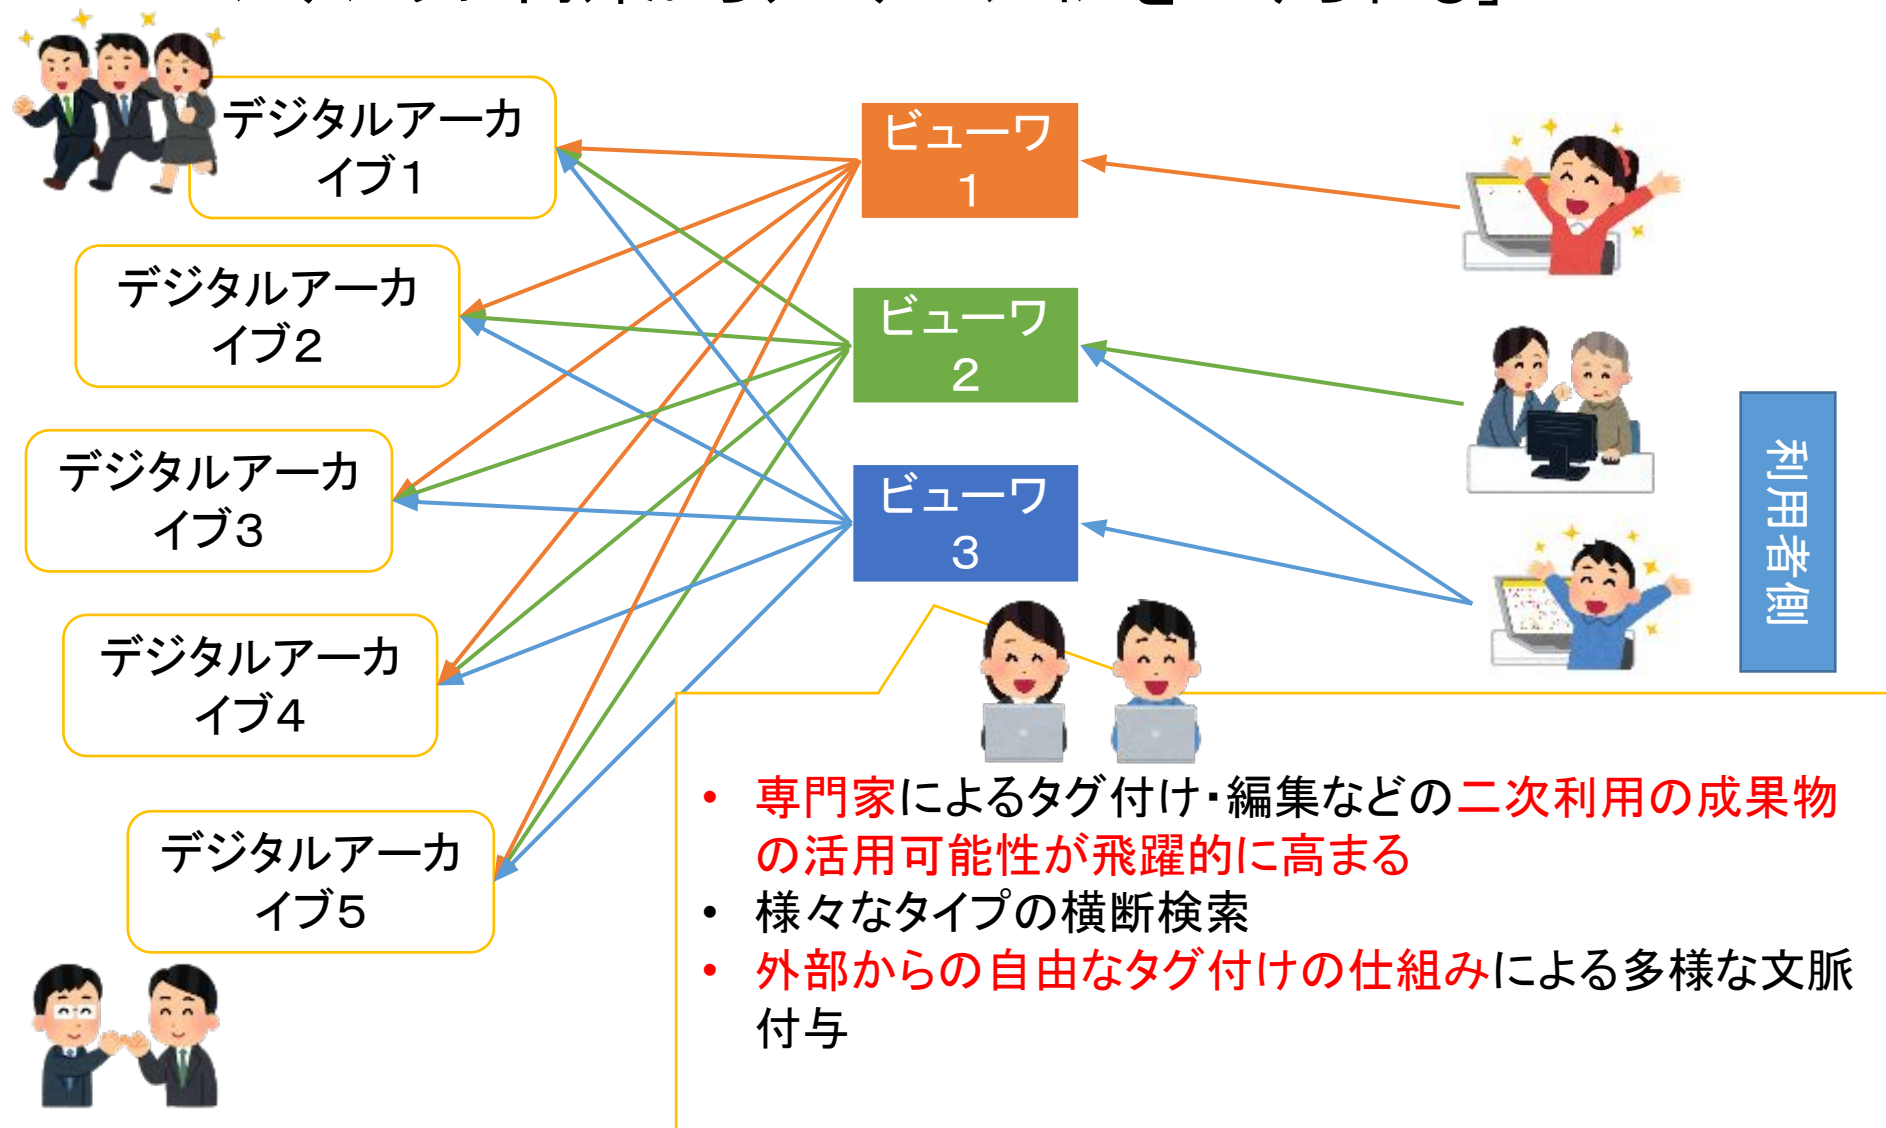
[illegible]

デジタルアーカイブ1

デジタルアーカイブ2

デジタルアーカイブ3

デジタルアーカイブ4

デジタルアーカイブ5

ビューワ1

ビューワ2

ビューワ3

利用者側

• 専門家によるタグ付け・編集などの二次利用の成果物の活用可能性が飛躍的に高まる
• 様々なタイプの横断検索
• 外部からの自由なタグ付けの仕組みによる多様な文脈付与